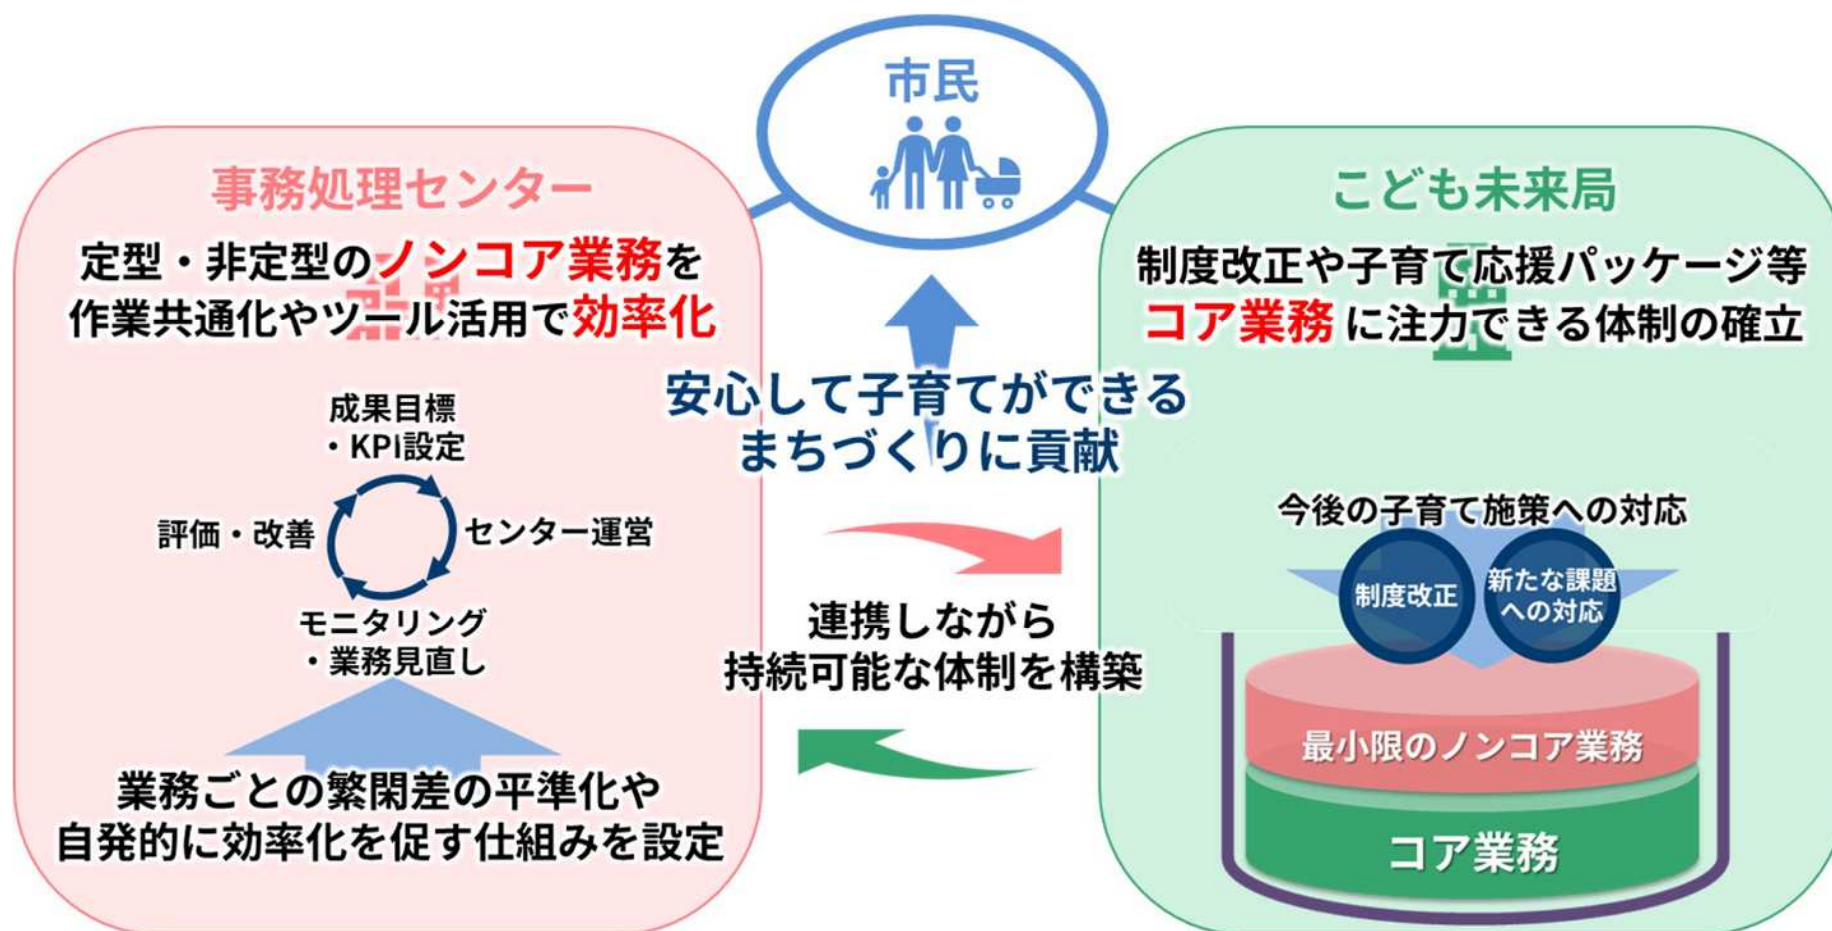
市民

事務処理センター

定型・非定型のノンコア業務を作業共通化やツール活用で効率化

成果目標
・KPI設定

評価・改善

センター運営

モニタリング
・業務見直し

業務ごとの繁閑差の平準化や自発的に効率化を促す仕組みを設定

安心して子育てができるまちづくりに貢献

連携しながら持続可能な体制を構築

こども未来局

制度改正や子育て応援パッケージ等コア業務に注力できる体制の確立

今後の子育て施策への対応

制度改正

新たな課題への対応

最小限のノンコア業務

コア業務